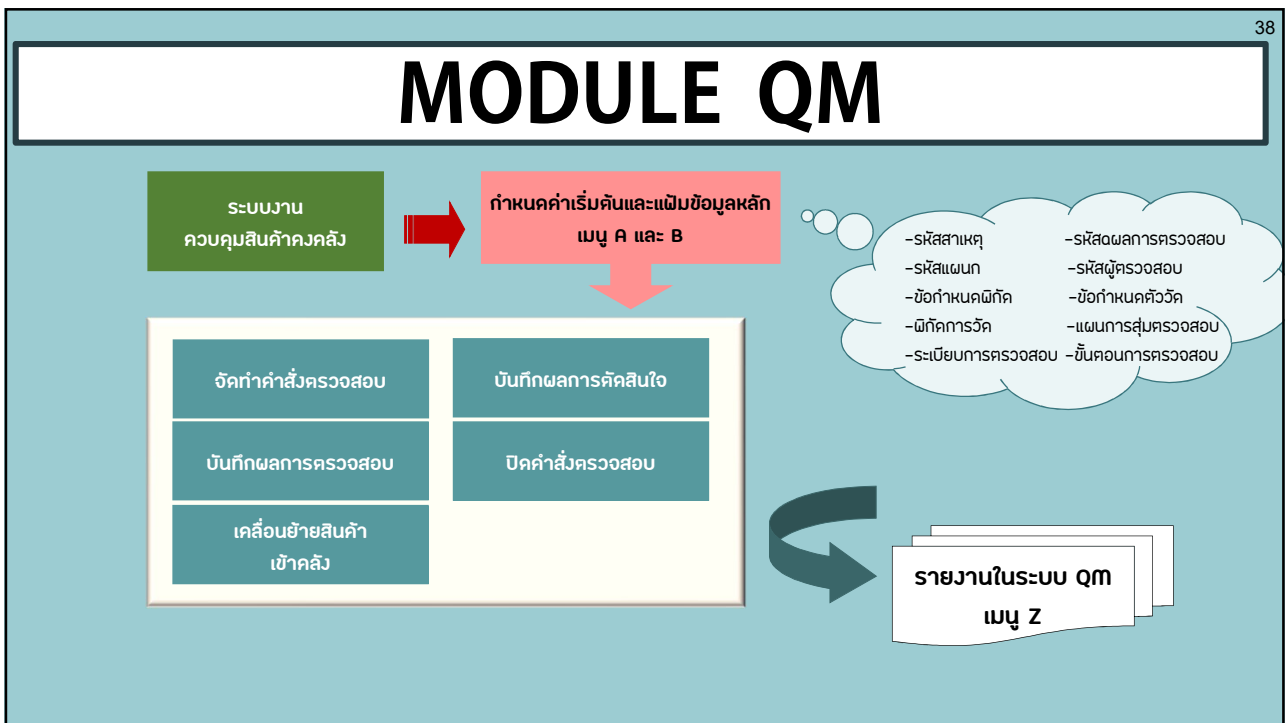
38

MODULE QM

ระบบงาน
ควบคุมสินค้าคงคลัง

กำหนดค่าเริ่มต้นและแฟ้มข้อมูลหลัก
เมนู A และ B

-รหัสสาเหตุ -รหัสผลการตรวจสอบ
-รหัสแผนก -รหัสผู้ตรวจสอบ
-ข้อกำหนดพิกัด -ข้อกำหนดตัววัด
-พิกัดการวัด -แผนการสุ่มตรวจสอบ
-ระเบียบการตรวจสอบ -ขั้นตอนการตรวจสอบ

จัดทำคำสั่งตรวจสอบ

บันทึกผลการตัดสินใจ

บันทึกผลการตรวจสอบ

ปิดคำสั่งตรวจสอบ

เคลื่อนย้ายสินค้า
เข้าคลัง

รายงานในระบบ QM
เมนู Z